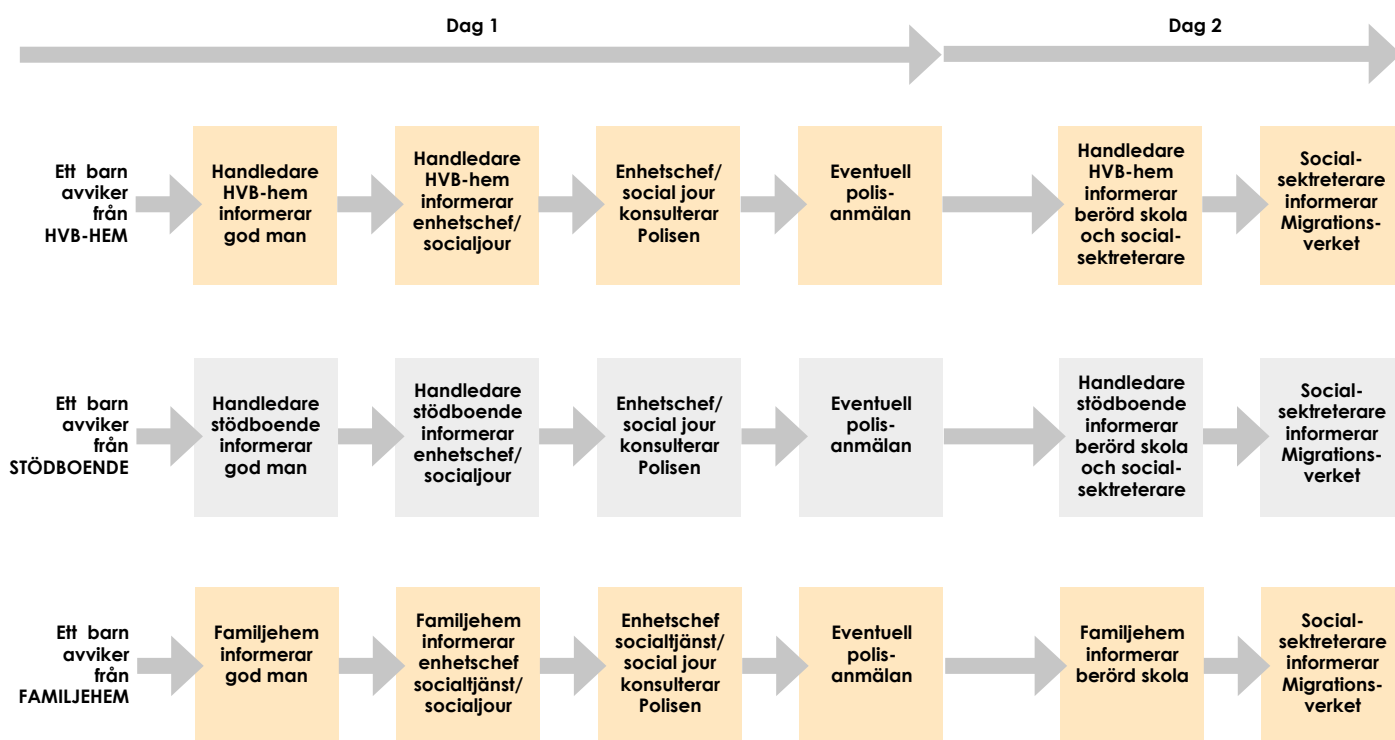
Dag 1

Dag 2

Ett barn avviker från HVB-HEM

Handledare HVB-hem informerar god man

Handledare HVB-hem informerar enhetschef/ socialjour

Enhetschef/ social jour konsulterar Polisen

Eventuell polisanmälan

Handledare HVB-hem informerar berörd skola och socialsektreterare

Socialsektreterare informerar Migrationsverket

Ett barn avviker från STÖDBOENDE

Handledare stödboende informerar god man

Handledare stödboende informerar enhetschef/ socialjour

Enhetschef/ social jour konsulterar Polisen

Eventuell polisanmälan

Handledare stödboende informerar berörd skola och socialsektreterare

Socialsektreterare informerar Migrationsverket

Ett barn avviker från FAMILJEHEM

Familjehem informerar god man

Familjehem informerar enhetschef socialtjänst/ socialjour

Enhetschef socialtjänst/ social jour konsulterar Polisen

Eventuell polisanmälan

Familjehem informerar berörd skola

Socialsektreterare informerar Migrationsverket